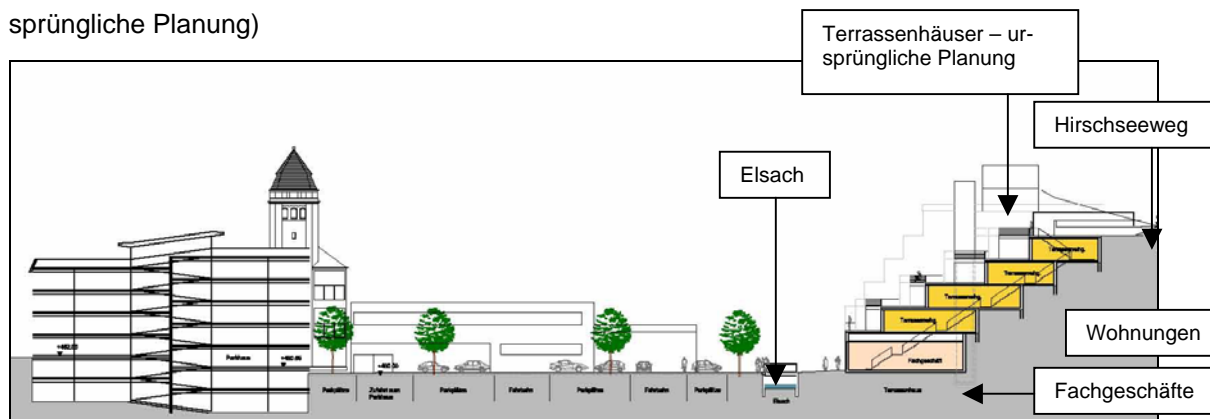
sprüngliche Planung)

Terrassenhäuser – ursprüngliche Planung

Hirschseeweg

Elsach

Wohnungen

Fachgeschäfte

+460.20

Parkhaus

+460.86

Parkplätze

Zufahrt zum Parkhaus

Parkplätze

Fahrbahn

Parkplätze

Fahrbahn

Parkplätze

Elsach

Terrassenhaus

Terrassenweg

Terrassenweg

Terrassenweg

Terrassenweg

Fachgeschäft